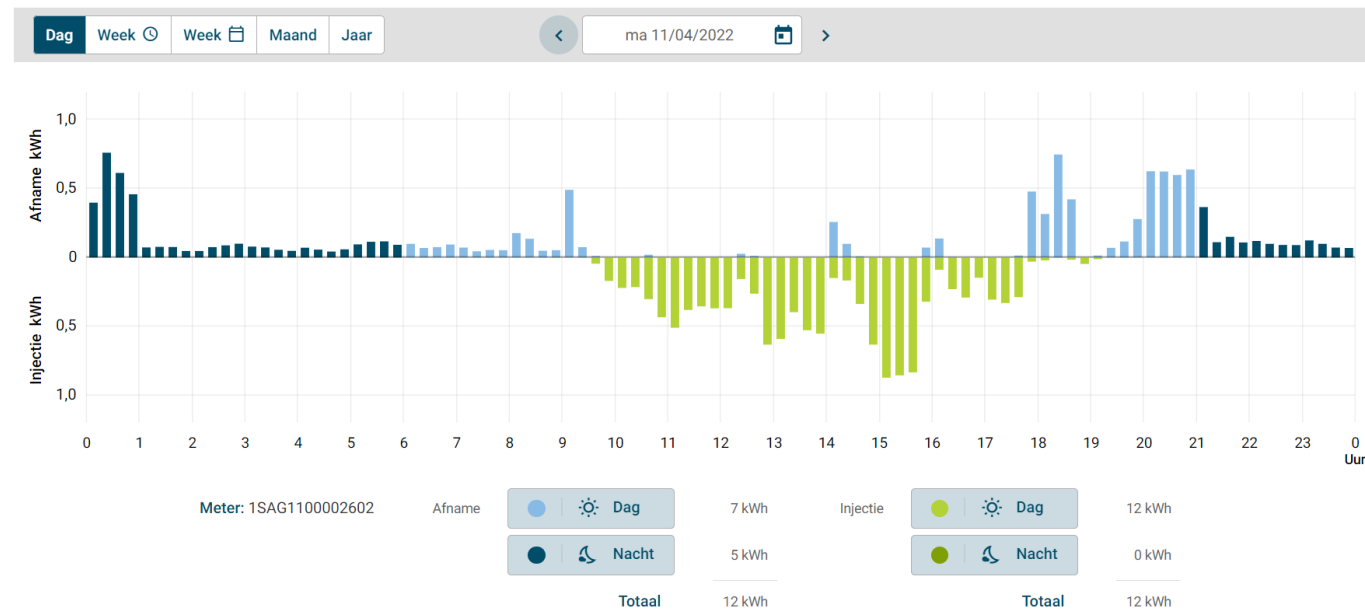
Dag Week Week Maand Jaar

ma 11/04/2022

Afname kWh

Injectie kWh

1,0
0,5
0
0,5
1,0

0 1 2 3 4 5 6 7 8 9 10 11 12 13 14 15 16 17 18 19 20 21 22 23 0
Uur

Meter: 1SAG1100002602

Afname Dag 7 kWh
Nacht 5 kWh
Totaal 12 kWh

Injectie Dag 12 kWh
Nacht 0 kWh
Totaal 12 kWh